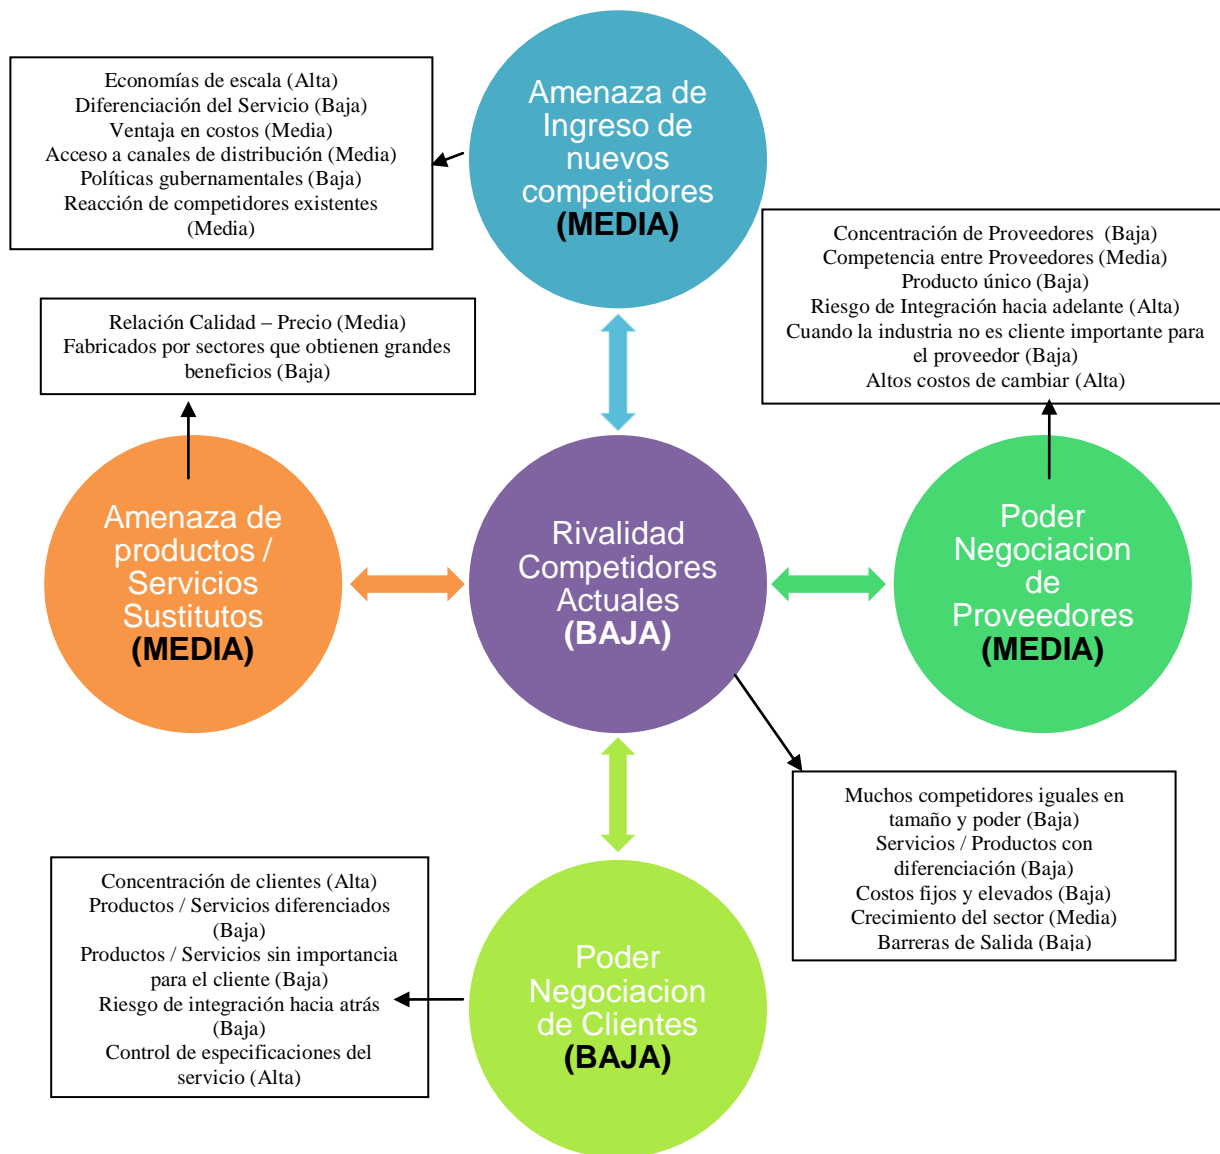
Economías de escala (Alta)
Diferenciación del Servicio (Baja)
Ventaja en costos (Media)
Acceso a canales de distribución (Media)
Políticas gubernamentales (Baja)
Reacción de competidores existentes (Media)

Amenaza de Ingreso de nuevos competidores
(MEDIA)

Concentración de Proveedores (Baja)
Competencia entre Proveedores (Media)
Producto único (Baja)
Riesgo de Integración hacia adelante (Alta)
Cuando la industria no es cliente importante para el proveedor (Baja)
Altos costos de cambiar (Alta)

Relación Calidad – Precio (Media)
Fabricados por sectores que obtienen grandes beneficios (Baja)

Amenaza de productos / Servicios Sustitutos
(MEDIA)

Rivalidad Competidores Actuales
(BAJA)

Poder Negociacion de Proveedores
(MEDIA)

Muchos competidores iguales en tamaño y poder (Baja)
Servicios / Productos con diferenciación (Baja)
Costos fijos y elevados (Baja)
Crecimiento del sector (Media)
Barreras de Salida (Baja)

Concentración de clientes (Alta)
Productos / Servicios diferenciados (Baja)
Productos / Servicios sin importancia para el cliente (Baja)
Riesgo de integración hacia atrás (Baja)
Control de especificaciones del servicio (Alta)

Poder Negociacion de Clientes
(BAJA)